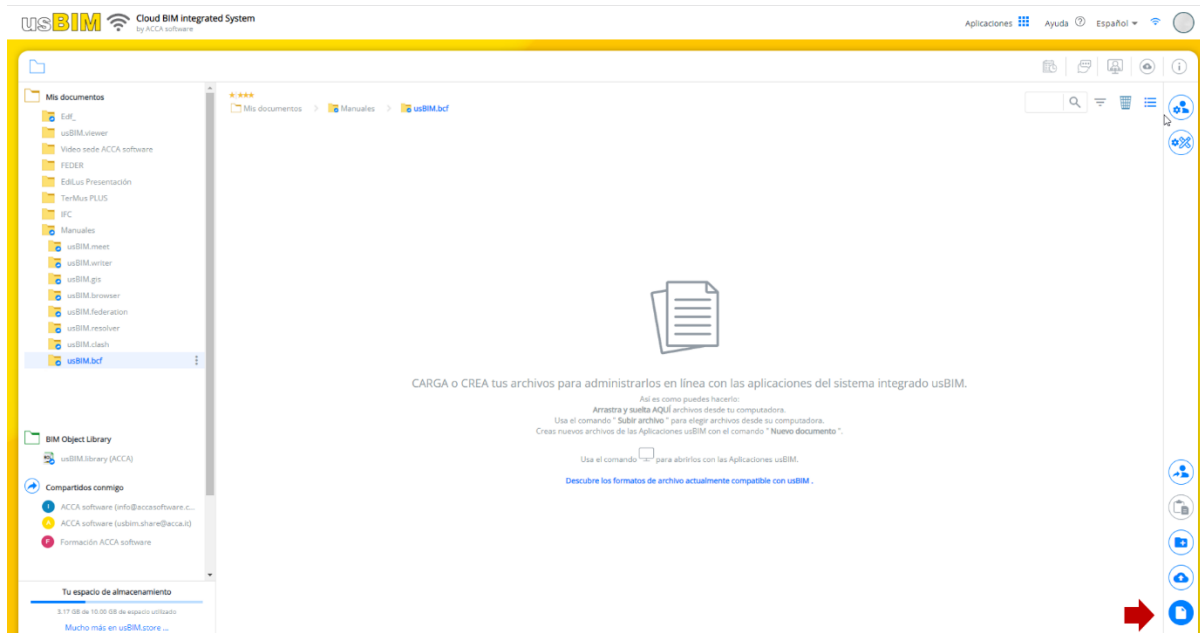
usBIM Cloud BIM integrated System
by ACCA software

Aplicaciones Ayuda Español

Mis documentos
Edf_
usBIM.viewer
Video sede ACCA software
FEDER
EdiLus Presentación
TerMus PLUS
IFC
Manuales
usBIM.meet
usBIM.writer
usBIM.gis
usBIM.browser
usBIM.federation
usBIM.resolver
usBIM.clash
usBIM.bcf

BIM Object Library
usBIM.library (ACCA)

Compartidos conmigo
ACCA software (info@accasoftware.c...
ACCA software (usbim.share@acca.it)
Formación ACCA software

Tu espacio de almacenamiento
3.17 GB de 10.00 GB de espacio utilizado
Mucho más en usBIM.store ...

Mis documentos > Manuales > usBIM.bcf

CARGA o CREA tus archivos para administrarlos en línea con las aplicaciones del sistema integrado usBIM.

Así es como puedes hacerlo:
Arrastra y suelta AQUÍ archivos desde tu computadora.
Usa el comando " Subir archivo " para elegir archivos desde su computadora.
Creas nuevos archivos de las Aplicaciones usBIM con el comando " Nuevo documento ".

Usa el comando para abrirlos con las Aplicaciones usBIM.

Descubre los formatos de archivo actualmente compatible con usBIM .